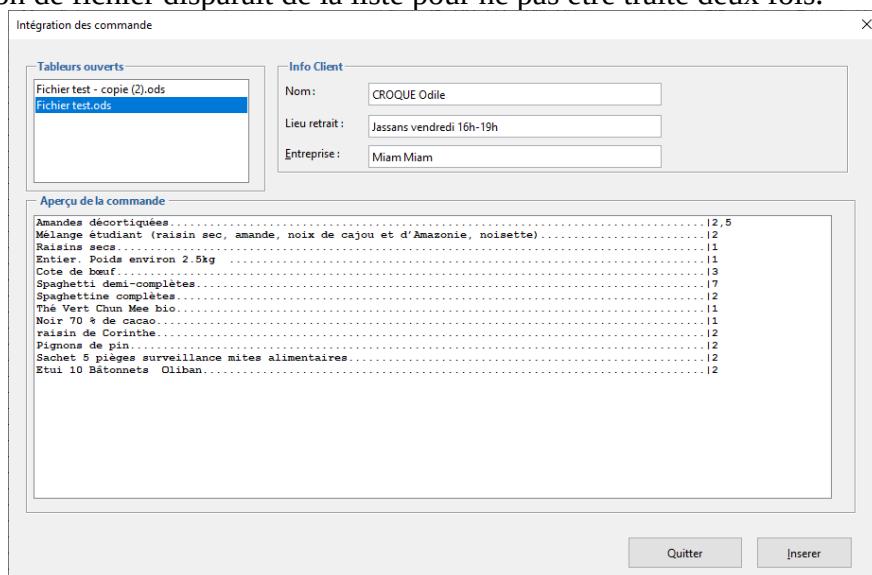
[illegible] de fichier disparaît de la liste pour ne pas être traité deux fois.

Intégration des commande

Tableurs ouverts
Fichier test - copie (2).ods
Fichier test.ods

Info Client
Nom : CROQUE Odile
Lieu retrait : Jassans vendredi 16h-19h
Entreprise : Miam Miam

Aperçu de la commande
Amandes décortiquées..........|2,5
Mélange étudiant (raisin sec, amande, noix de cajou et d'Amazonie, noisette)..........|2
Raisins secs..........|1
Entier. Poids environ 2.5kg ..........|1
Cote de bœuf..........|3
Spaghetti demi-complètes..........|7
Spaghettine complètes..........|2
Thé Vert Chun Mee bio..........|1
Noir 70 % de cacao..........|1
raisin de Corinthe..........|2
Pignons de pin..........|2
Sachet 5 pièges surveillance mites alimentaires..........|2
Etui 10 Bâtonnets Oliban..........|2

Quitter
Inserer